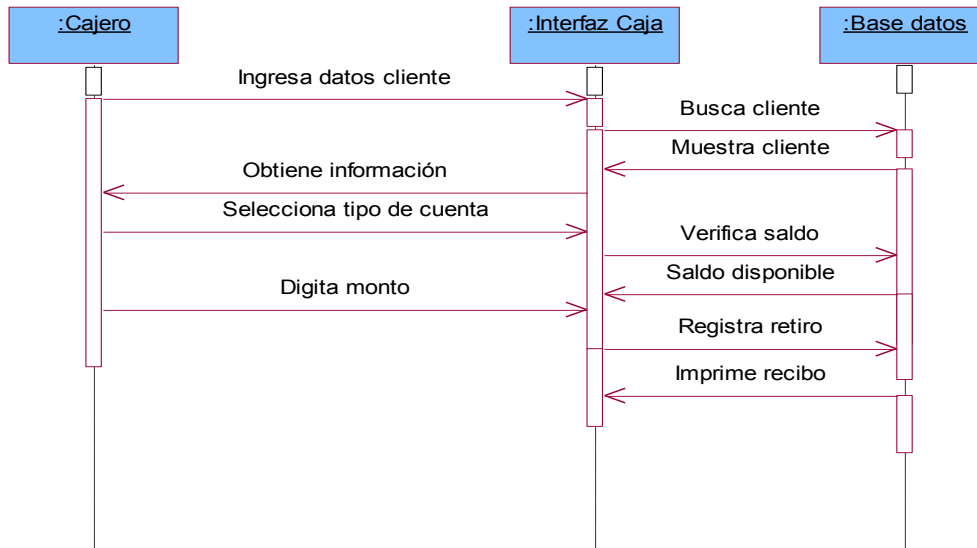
:Cajero

:Interfaz Caja

:Base datos

Ingresa datos cliente

Busca cliente

Muestra cliente

Obtiene información

Selecciona tipo de cuenta

Verifica saldo

Saldo disponible

Digita monto

Registra retiro

Imprime recibo